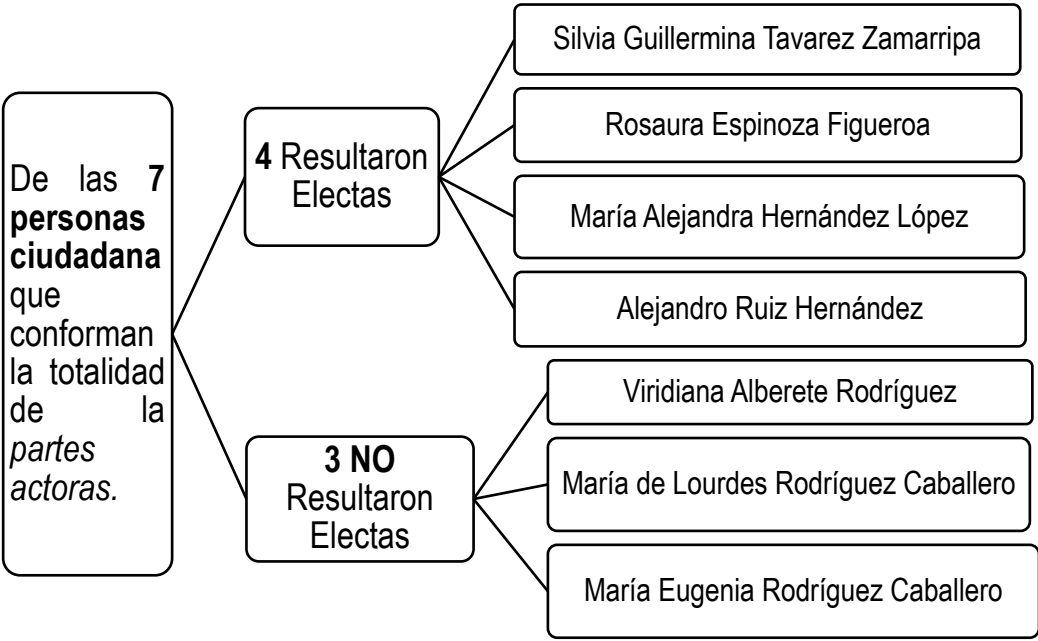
De las **7 personas ciudadana** que conforman la totalidad de la *partes actoras.*

**4** Resultaron Electas

Silvia Guillermina Tavarez Zamarripa

Rosaura Espinoza Figueroa

María Alejandra Hernández López

Alejandro Ruiz Hernández

**3 NO** Resultaron Electas

Viridiana Alberete Rodríguez

María de Lourdes Rodríguez Caballero

María Eugenia Rodríguez Caballero